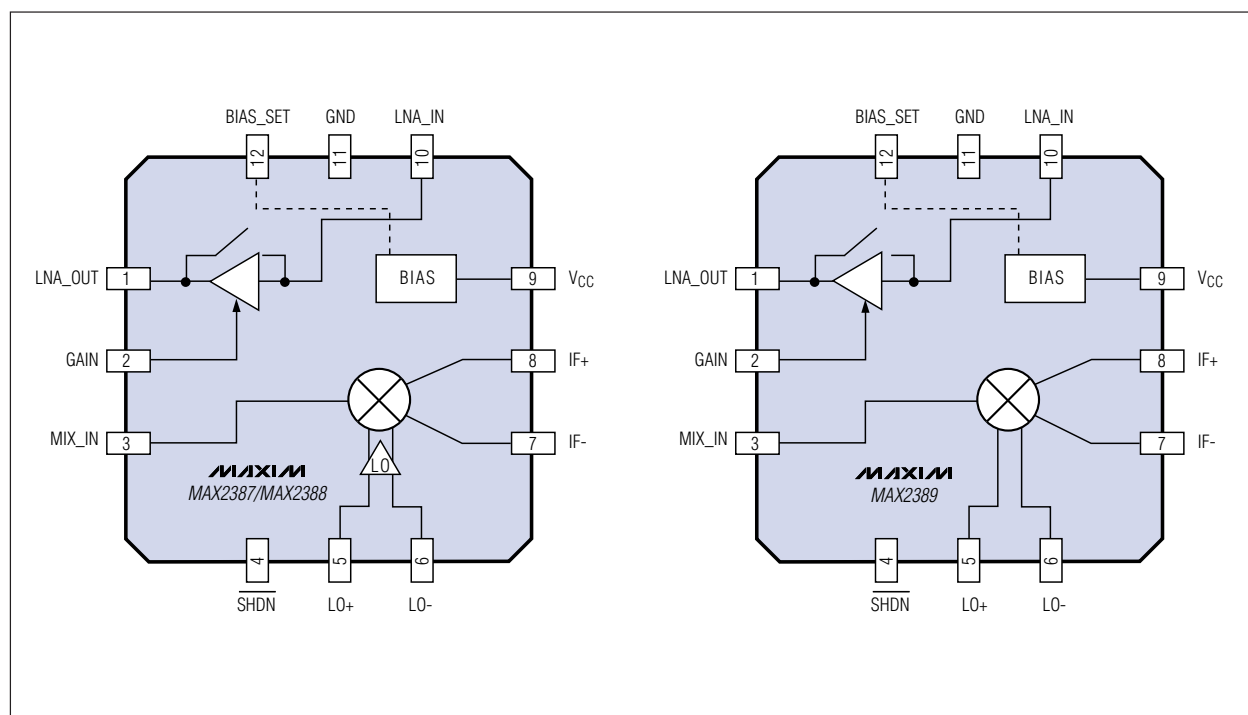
BIAS_SET GND LNA_IN
12 11 10
LNA_OUT 1
BIAS
9 $V_{CC}$
GAIN 2
8 IF+
MIX_IN 3
7 IF-
LO
MAXIM
MAX2387/MAX2388
4 5 6
$\overline{SHDN}$ LO+ LO-

BIAS_SET GND LNA_IN
12 11 10
LNA_OUT 1
BIAS
9 $V_{CC}$
GAIN 2
8 IF+
MIX_IN 3
7 IF-
MAXIM
MAX2389
4 5 6
$\overline{SHDN}$ LO+ LO-